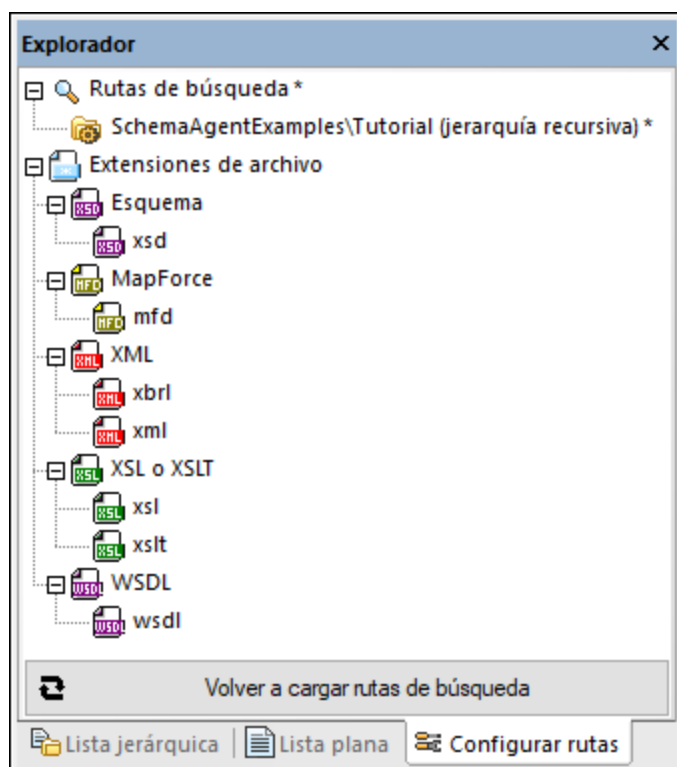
Explorador ×

Rutas de búsqueda *

SchemaAgentExamples\Tutorial (jerarquía recursiva) *

Extensiones de archivo

XSD Esquema

XSD xsd

MFD MapForce

MFD mfd

XML XML

XML xbrl

XML xml

XSL XSL o XSLT

XSL xsl

XSL xslt

WSDL WSDL

WSDL wsdl

Volver a cargar rutas de búsqueda

Lista jerárquica | Lista plana | Configurar rutas